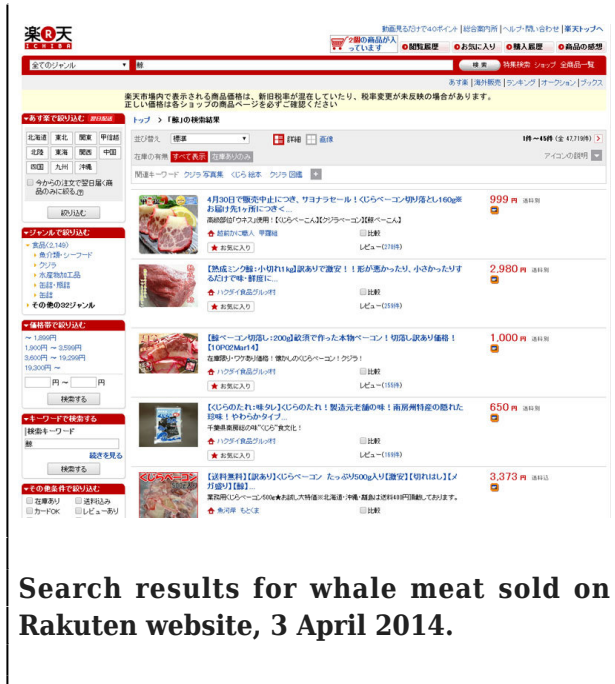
楽天 ICHIBA

動画見るだけで40ポイント | 総合案内所 | ヘルプ・問い合わせ | 楽天トップへ

0個の商品が入っています ● 閲覧履歴 ● お気に入り ● 購入履歴 ● 商品の感想

全てのジャンル 鯨 検索 特集検索 ショップ 全商品一覧

あす楽 | 海外販売 | ランキング | オークション | ブックス

楽天市場内で表示される商品価格は、新旧税率が混在していたり、税率変更が未反映の場合があります。正しい価格は各ショップの商品ページをご確認ください

あす楽で絞り込む

北海道 東北 関東 甲信越
北陸 東海 関西 中国
四国 九州 沖縄

今からの注文で翌日届く商品のみに絞る

絞り込む

ジャンルで絞り込む
食品(2,149)
魚介類・シーフード
クジラ
水産物加工品
缶詰・瓶詰
缶詰
その他の32ジャンル

価格帯で絞り込む
〜1,899円
1,900円 〜 3,599円
3,600円 〜 19,299円
19,300円 〜
円 〜 円
検索する

キーワードで検索する
除外キーワード
鯨
絞込を見る
検索する

その他条件で絞り込む
在庫あり 送料込み
カードOK レビューあり

トップ > 「鯨」の検索結果

並び替え 標準 詳細 画像 1件〜45件 (全 47,719件)

在庫の有無 すべて表示 在庫ありのみ アイコンの説明

関連キーワード クジラ 写真集 くじら 絵本 クジラ 図鑑

4月30日で販売中止につき、サヨナラセール!くじらベーコン切り落とし160g※お届け先1ヶ所につき...
高級部位「ウネス」使用![くじらベーコン][クジラベーコン][鯨ベーコン]
紀州かくだ 甲羅組
お気に入り 比較 レビュー(278件)
999 円 送料別

【熟成ミンク鯨:小切れ1kg】訳ありで激安!!形が悪かったり、小さかったりするだけで味・鮮度に...
ハクダイ食品グルメ村
お気に入り 比較 レビュー(259件)
2,980 円 送料別

【鯨ベーコン切落し:200g】鯨酒で作った本物ベーコン!切落し訳あり価格!【10P02Mar14】
在庫限り・ワケあり価格!懐かしのくじらベーコン!クジラ!
ハクダイ食品グルメ村
お気に入り 比較 レビュー(155件)
1,000 円 送料別

【くじらのたれ:味タレ】くじらのたれ!製造元老舗の味!南房州特産の隠れた珍味!やわらかタイプ...
千葉県南房総の味"くじら"食文化!
ハクダイ食品グルメ村
お気に入り 比較 レビュー(118件)
650 円 送料別

【送料無料】【訳あり】くじらベーコン たっぷり500g入り【激安】【切れはし】【メガ盛り】【鯨...
業務用くじらベーコン500g★お試し大特価※北海道・沖縄・離島は送料490円頂戴しております。
魚河岸 もとまち
比較
3,373 円 送料込

Search results for whale meat sold on Rakuten website, 3 April 2014.